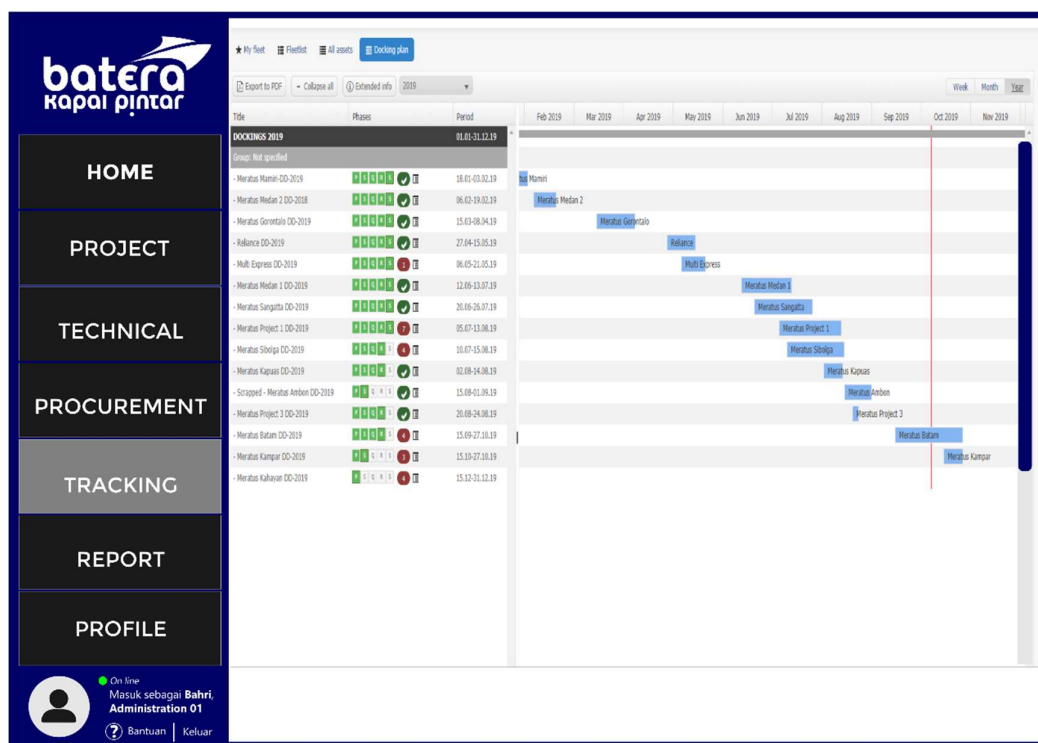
batera
kapal pintar

HOME

PROJECT

TECHNICAL

PROCUREMENT

TRACKING

REPORT

PROFILE

On line
Masuk sebagai Bahri, Administration 01

Bantuan | Keluar

My fleet | Fleetlist | All assets | Docking plan

Export to PDF | Collapse all | Extended info | 2019

Week | Month | Year

| Title | Phases | Period |
|---|---|---|
| DOCKINGS 2019 | | 01.01-31.12.19 |
| Group: Not specified | | |
| - Meratus Mamiri-DD-2019 | | 18.01-03.02.19 |
| - Meratus Medan 2 DD-2018 | | 06.02-19.02.19 |
| - Meratus Gorontalo DD-2019 | | 15.03-08.04.19 |
| - Reliance DD-2019 | | 27.04-15.05.19 |
| - Multi Express DD-2019 | 1 | 06.05-21.05.19 |
| - Meratus Medan 1 DD-2019 | | 12.06-13.07.19 |
| - Meratus Sangatta DD-2019 | | 20.06-26.07.19 |
| - Meratus Project 1 DD-2019 | 7 | 05.07-13.08.19 |
| - Meratus Sibolga DD-2019 | 4 | 10.07-15.08.19 |
| - Meratus Kapuas DD-2019 | | 02.08-14.08.19 |
| - Scrapped - Meratus Ambon DD-2019 | | 15.08-01.09.19 |
| - Meratus Project 3 DD-2019 | | 20.08-24.08.19 |
| - Meratus Batam DD-2019 | 4 | 15.09-27.10.19 |
| - Meratus Kampar DD-2019 | 3 | 15.10-27.10.19 |
| - Meratus Kahayan DD-2019 | 4 | 15.12-31.12.19 |

Feb 2019 | Mar 2019 | Apr 2019 | May 2019 | Jun 2019 | Jul 2019 | Aug 2019 | Sep 2019 | Oct 2019 | Nov 2019

tus Mamiri
Meratus Medan 2
Meratus Gorontalo
Reliance
Multi Express
Meratus Medan 1
Meratus Sangatta
Meratus Project 1
Meratus Sibolga
Meratus Kapuas
Meratus Ambon
Meratus Project 3
Meratus Batam
Meratus Kampar